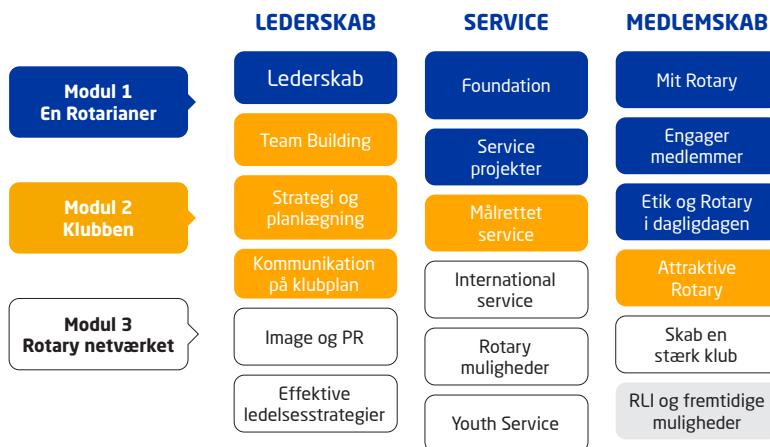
LEDERSKAB

SERVICE

MEDLEMSKAB

Modul 1
En Rotarianer

Modul 2
Klubben

Modul 3
Rotary netværket

Lederskab

Team Building

Strategi og planlægning

Kommunikation på klubplan

Image og PR

Effektive ledelsesstrategier

Foundation

Service projekter

Målrettet service

International service

Rotary muligheder

Youth Service

Mit Rotary

Engager medlemmer

Etik og Rotary i dagligdagen

Attraktive Rotary

Skab en stærk klub

RLI og fremtidige muligheder